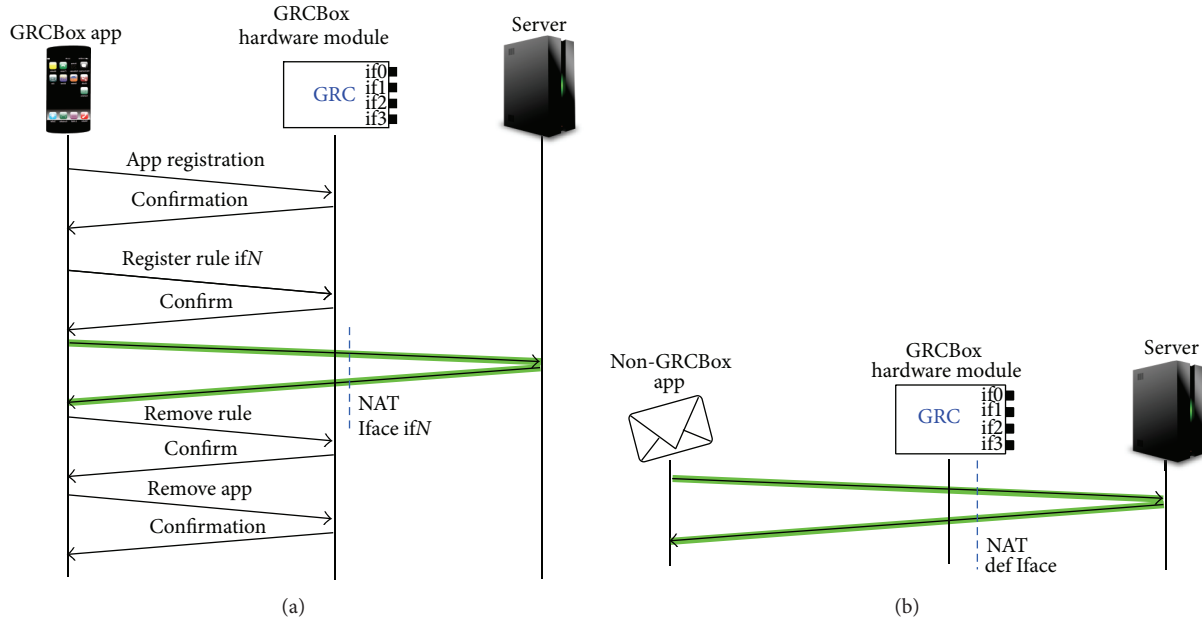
GRCBox app

GRCBox hardware module

GRC

if0
if1
if2
if3

Server

App registration

Confirmation

Register rule if$N$

Confirm

NAT
Iface if$N$

Remove rule

Confirm

Remove app

Confirmation

(a)

Non-GRCBox app

GRCBox hardware module

GRC

if0
if1
if2
if3

Server

NAT
def Iface

(b)